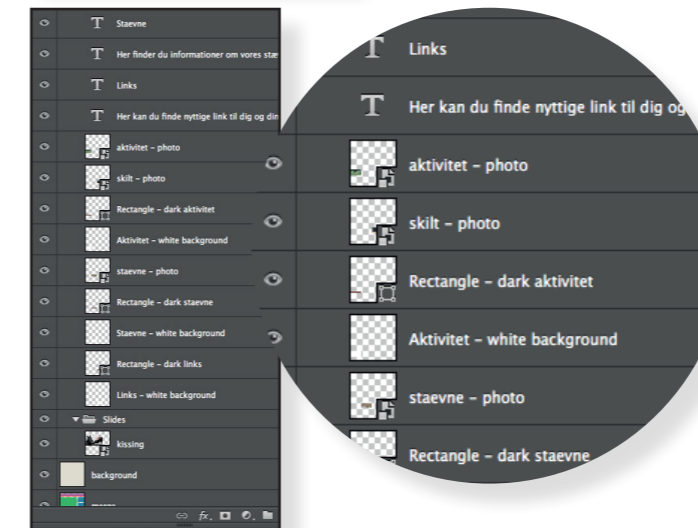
T Staevne
T Her finder du informationer om vores stæ
T Links
T Her kan du finde nyttige link til dig og din
aktivitet – photo
skilt – photo
Rectangle – dark aktivitet
Aktivitet – white background
staevne – photo
Rectangle – dark staevne
Staevne – white background
Rectangle – dark links
Links – white background
Slides
kissing
background

T Links
T Her kan du finde nyttige link til dig og
aktivitet – photo
skilt – photo
Rectangle – dark aktivitet
Aktivitet – white background
staevne – photo
Rectangle – dark staevne